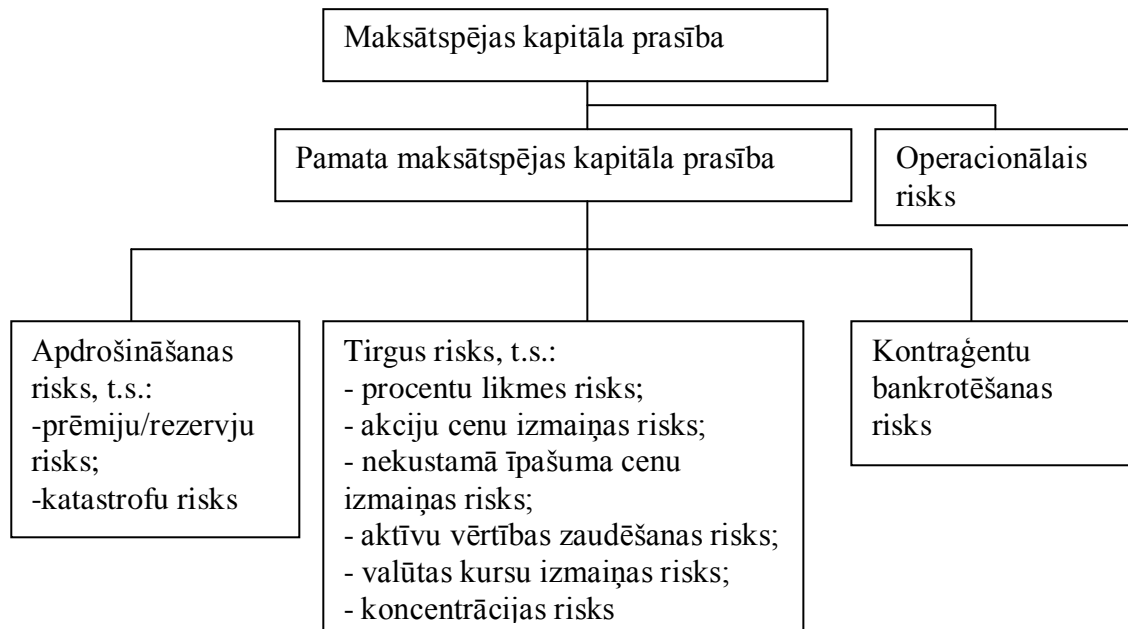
Maksātspējas kapitāla prasība

Pamata maksātspējas kapitāla prasība

Operacionālais risks

Apdrošināšanas risks, t.s.:
-prēmiju/rezervju risks;
-katastrofu risks

Tirgus risks, t.s.:
- procentu likmes risks;
- akciju cenu izmaiņas risks;
- nekustamā īpašuma cenu izmaiņas risks;
- aktīvu vērtības zaudēšanas risks;
- valūtas kursu izmaiņas risks;
- koncentrācijas risks

Kontraģentu bankrotēšanas risks